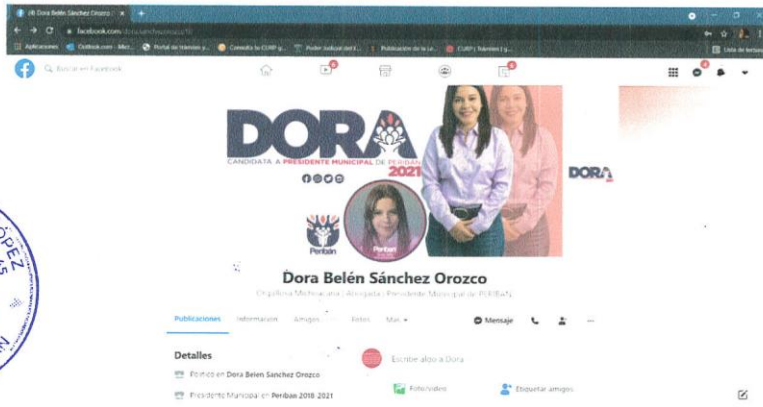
(4) Dora Belén Sánchez Orozco

facebook.com/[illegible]

Aplicaciones Outlook.com - Micr... Portal de trámites y... Consulta tu CURP g... Poder Judicial del E... Publicación de la Le... CURP | Trámites | g...

Lista de lectura

Buscar en Facebook

DORA

CANDIDATA A PRESIDENTE MUNICIPAL DE PERIBÁN

2021

Peribán

DORA

Dora Belén Sánchez Orozco

Orgullosa Michoacana | Abogada | Presidente Municipal de PERIBÁN

Publicaciones Información Amigos Fotos Más

Mensaje

Detalles

Político en Dora Belén Sánchez Orozco

Presidente Municipal en Peribán 2018-2021

Escribe algo a Dora

Foto/video

Etiquetar amigos

ÓPEZ